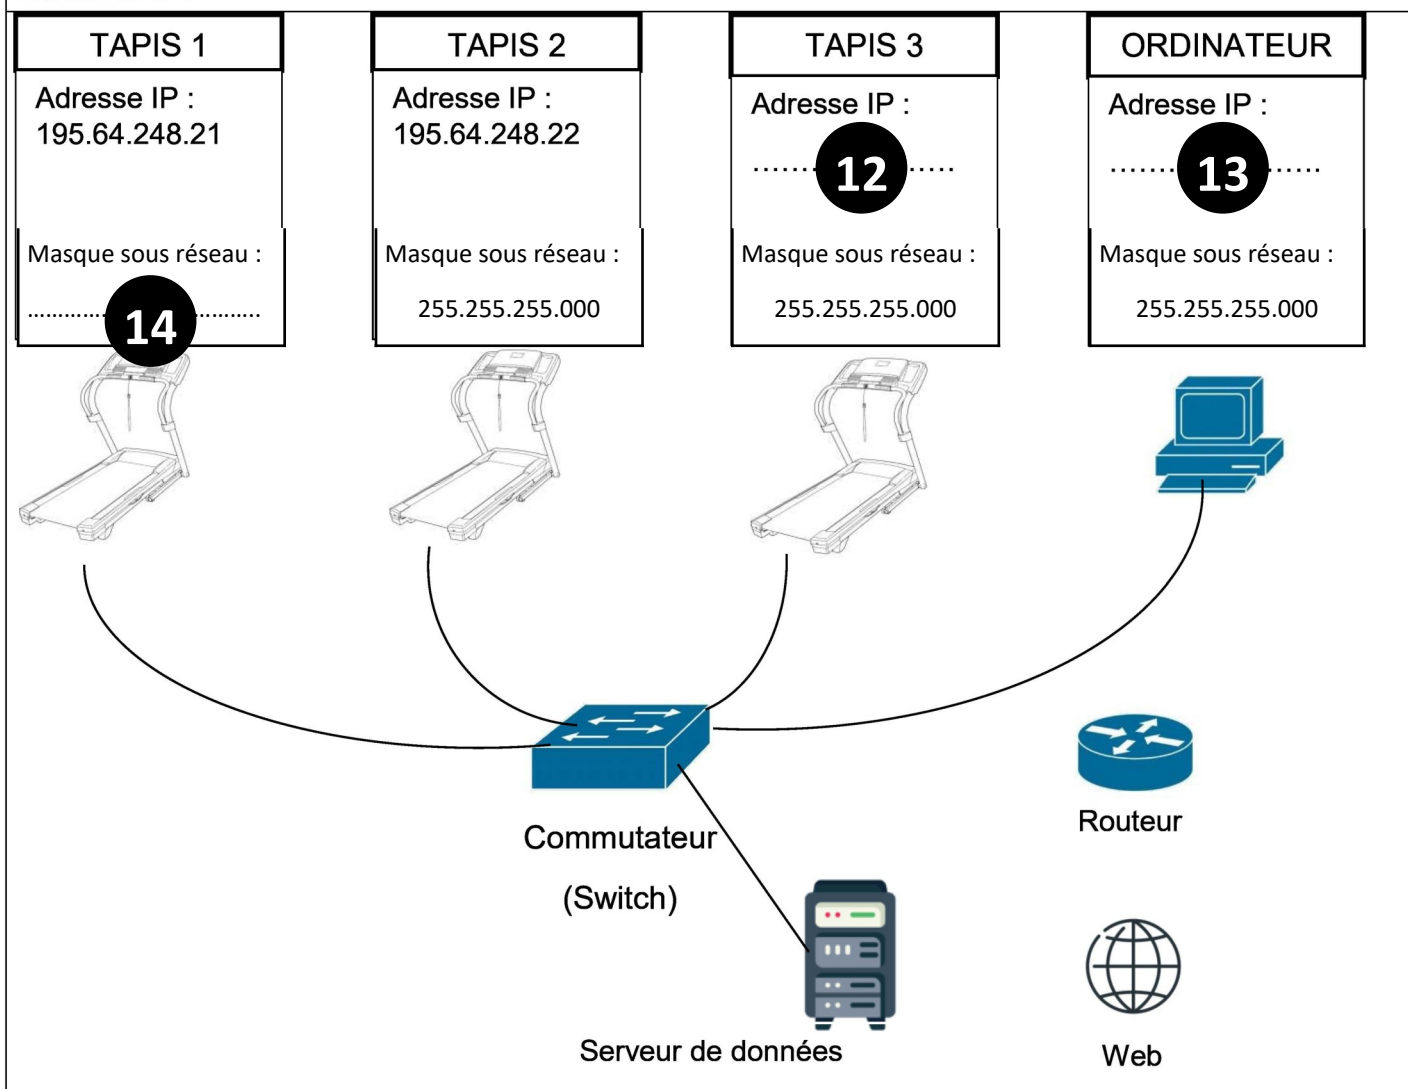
| TAPIS 1 | TAPIS 2 | TAPIS 3 | ORDINATEUR |
|---|---|---|---|
| Adresse IP : 195.64.248.21 | Adresse IP : 195.64.248.22 | Adresse IP : ……12…… | Adresse IP : ……13…… |
| Masque sous réseau : ……14…… | Masque sous réseau : 255.255.255.000 | Masque sous réseau : 255.255.255.000 | Masque sous réseau : 255.255.255.000 |

Commutateur
(Switch)

Routeur

Serveur de données

Web